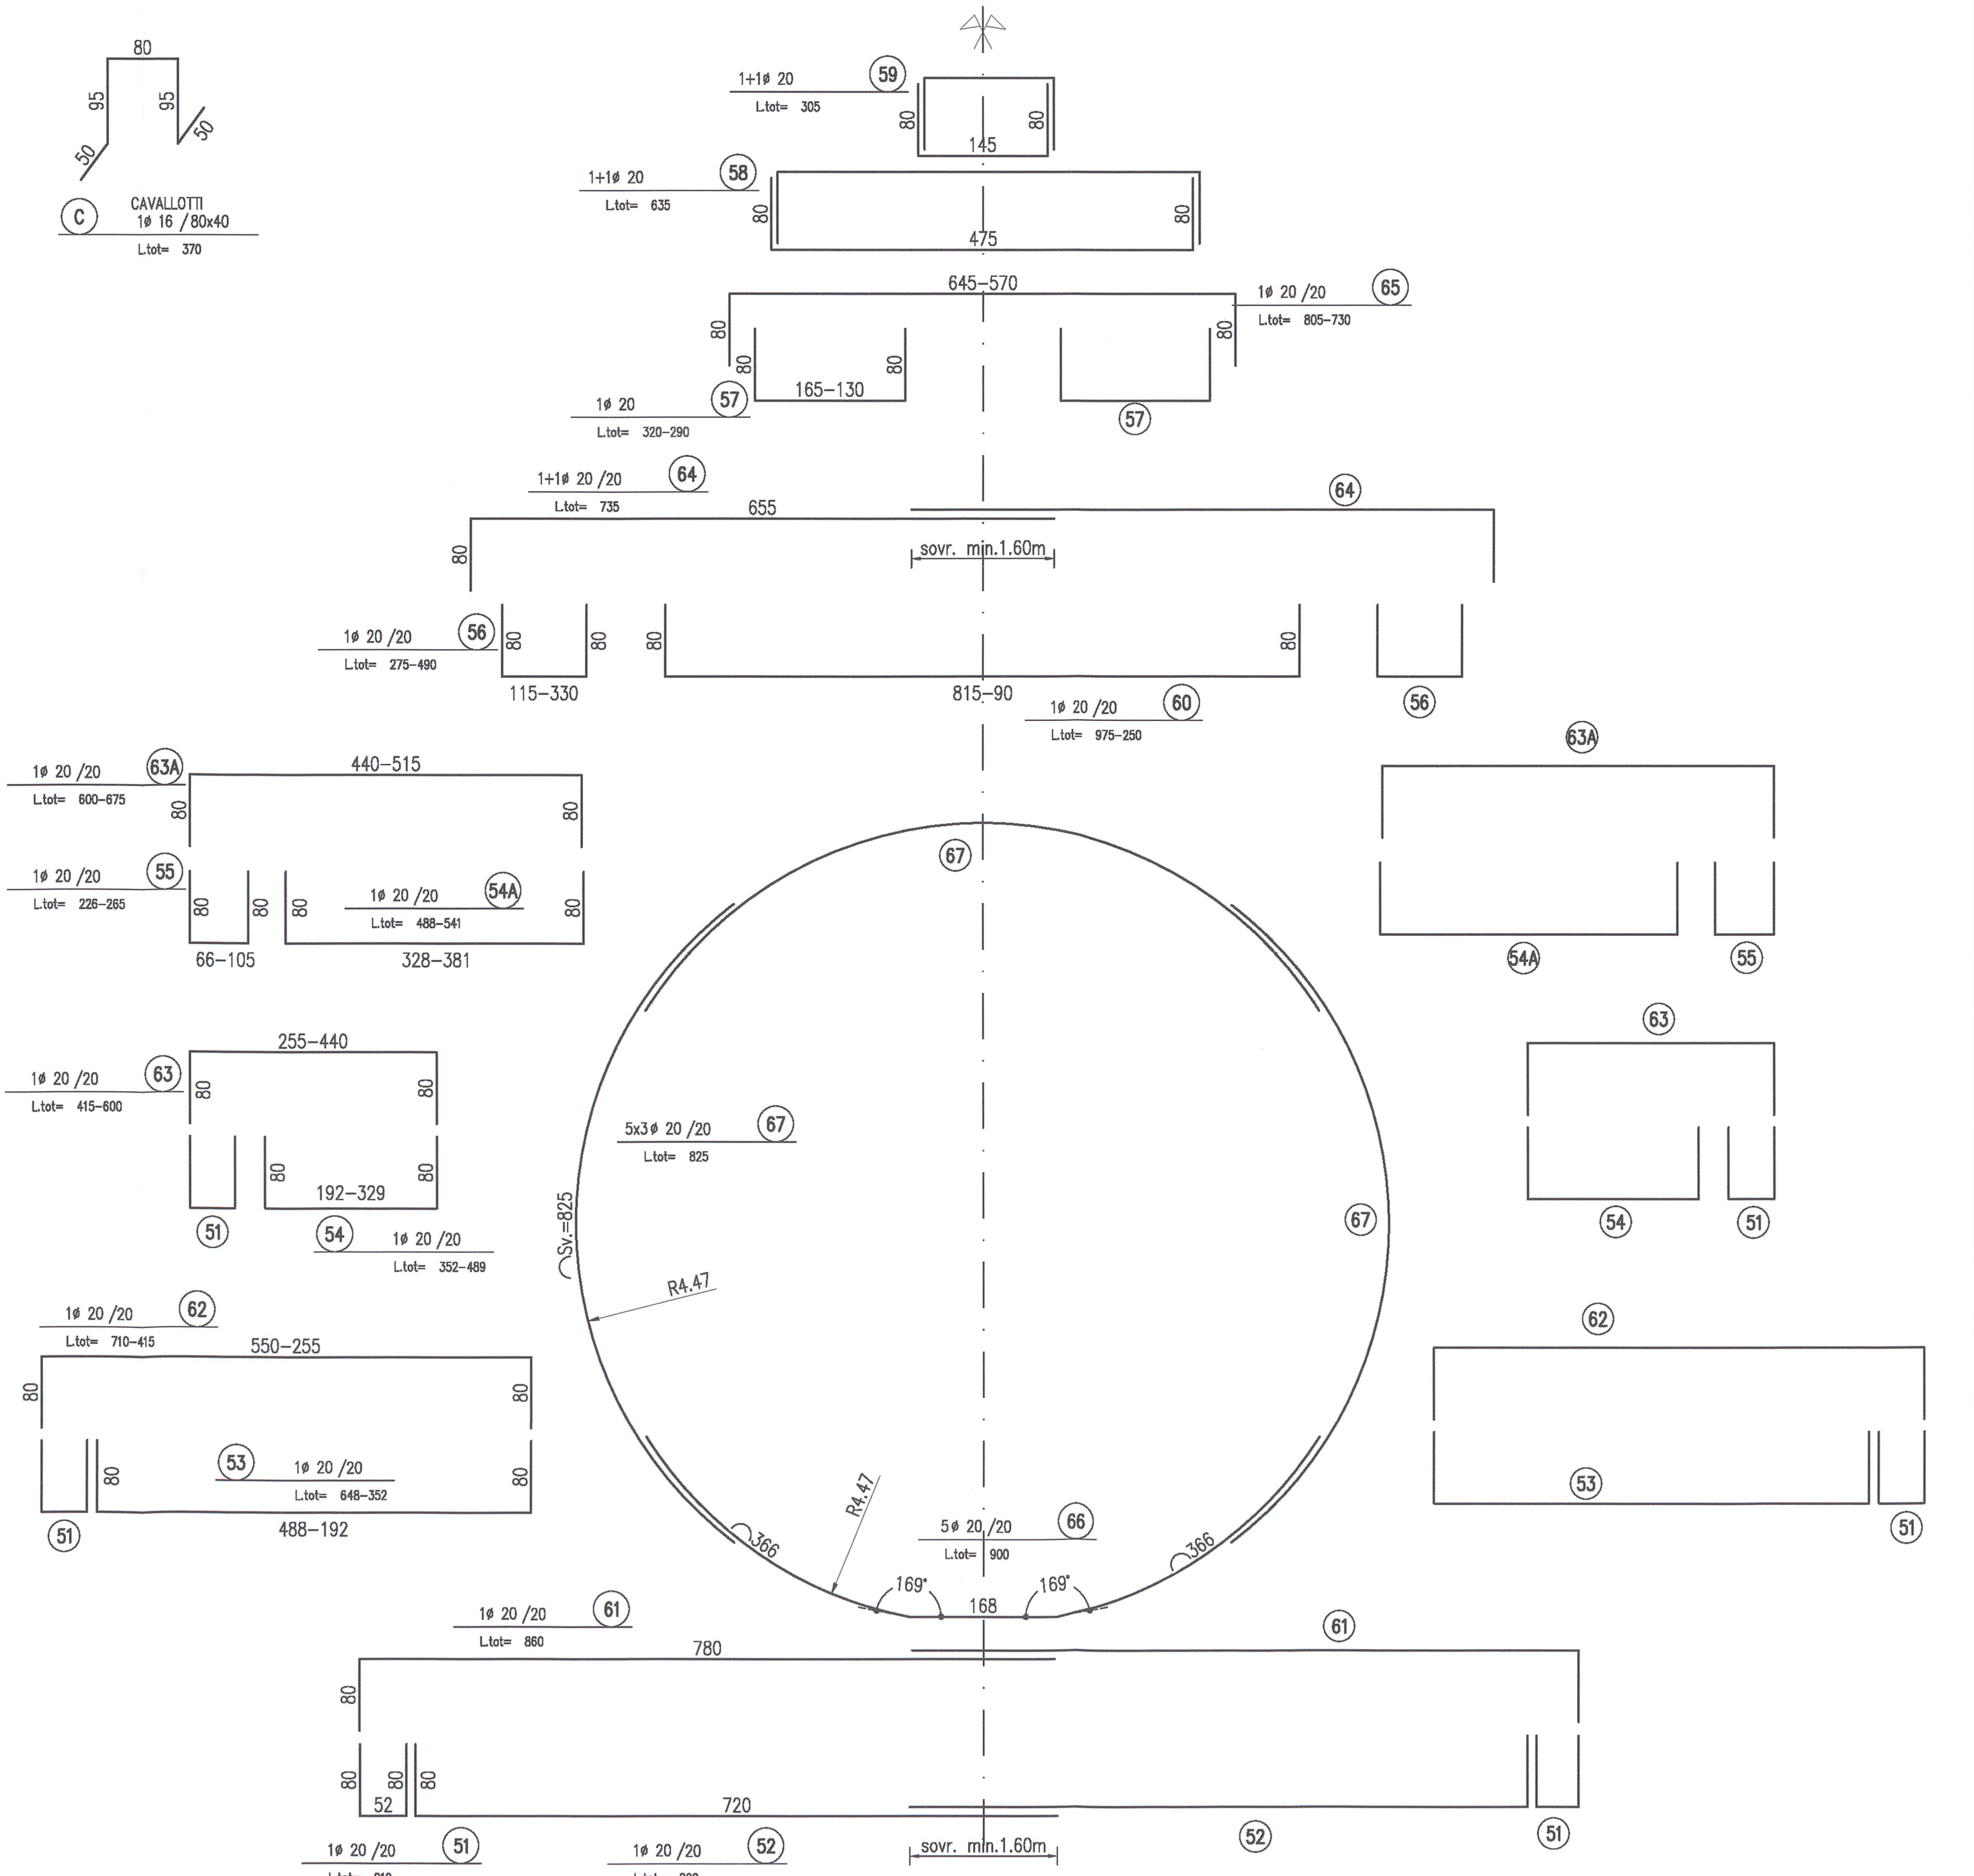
80
95
95
50
50
C
CAVALLOTTI
1ø 16 /80x40
L.tot= 370

1+1ø 20
59
L.tot= 305
80
80
145

1+1ø 20
58
L.tot= 635
80
80
475

645-570
1ø 20 /20
65
L.tot= 805-730
80
80
80
80
165-130
1ø 20
57
L.tot= 320-290
57

1+1ø 20 /20
64
L.tot= 735
655
64
sovr. min.1.60m
80

1ø 20 /20
56
L.tot= 275-490
80
80
80
80
115-330
815-90
1ø 20 /20
60
L.tot= 975-250
56

1ø 20 /20
63A
L.tot= 600-675
440-515
80
80
63A

1ø 20 /20
55
L.tot= 226-265
80
80
80
1ø 20 /20
54A
L.tot= 488-541
80
66-105
328-381
54A
55

67

1ø 20 /20
63
L.tot= 415-600
255-440
80
80
80
80
192-329
51
54
1ø 20 /20
L.tot= 352-489
63
54
51

5x3ø 20 /20
67
L.tot= 825
Sv.=825
67
R4.47

1ø 20 /20
62
L.tot= 710-415
550-255
80
80
80
80
53
1ø 20 /20
L.tot= 648-352
51
488-192
62
53
51

R4.47
366
366
5ø 20 /20
66
L.tot= 900
169°
169°
168

1ø 20 /20
61
L.tot= 860
780
61
80
80
80
80
52
720
1ø 20 /20
51
1ø 20 /20
52
sovr. min.1.60m
52
51